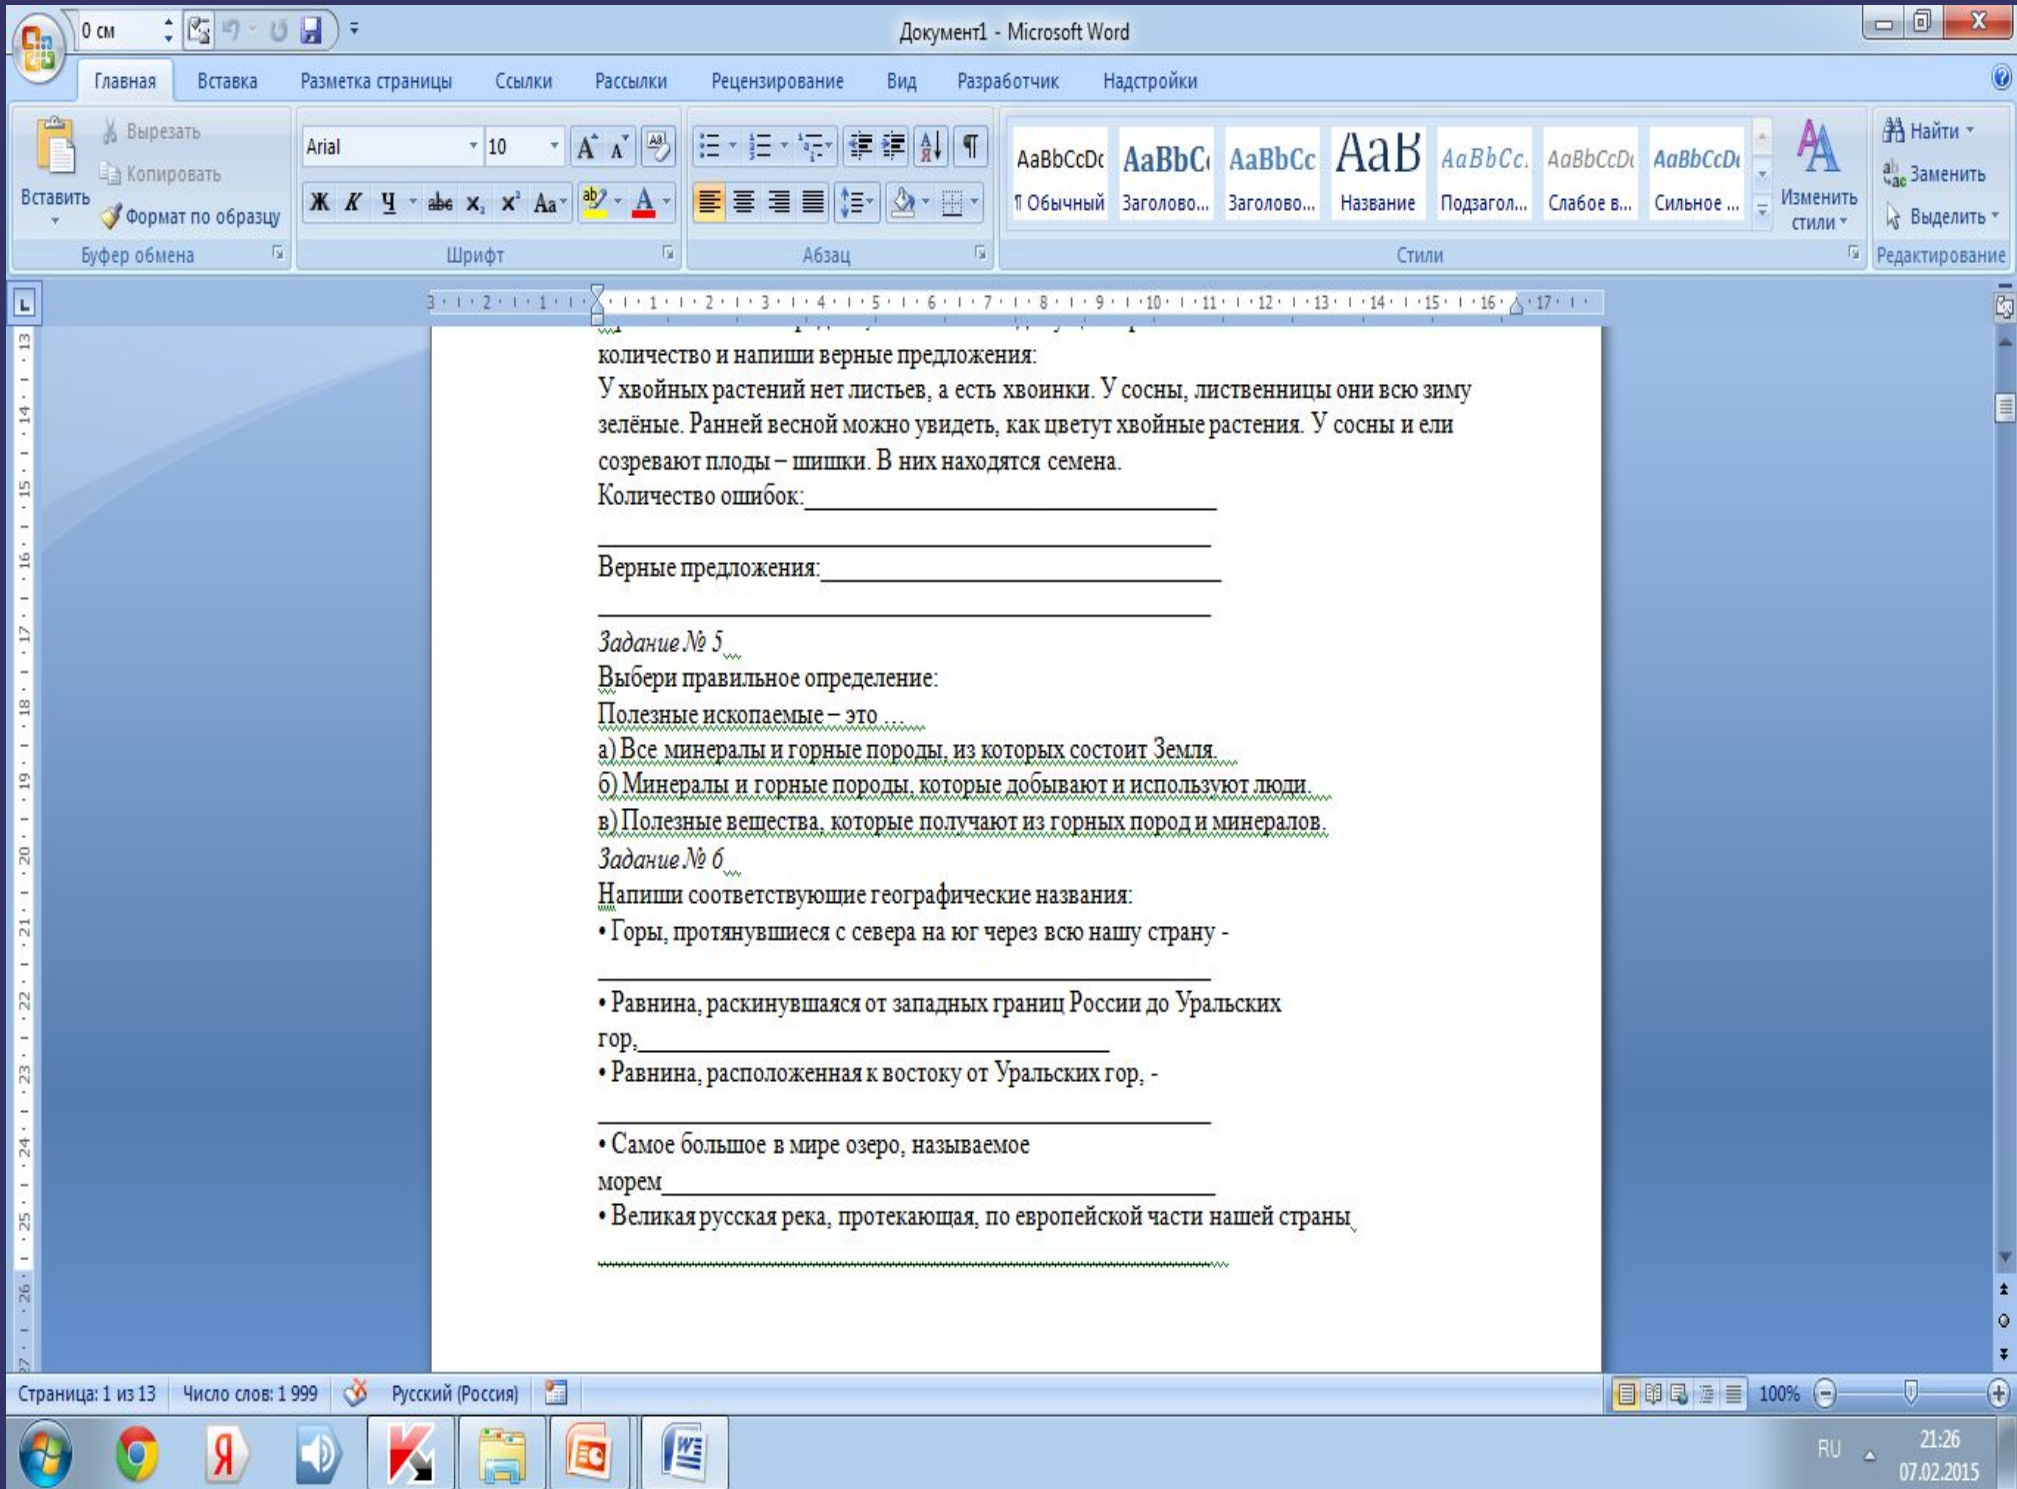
0 см

Документ1 - Microsoft Word

Главная Вставка Разметка страницы Ссылки Рассылки Рецензирование Вид Разработчик Надстройки

Вырезать
Копировать
Вставить
Формат по образцу
Буфер обмена

Arial 10
Ж К Ч abe $x_2$ $x^2$ Aa
Шрифт

Абзац

AaBbCcDc ¶ Обычный
AaBbC Заголово...
AaBbCc Заголово...
AaB Название
AaBbCc. Подзагол...
AaBbCcDc Слабое в...
AaBbCcDc Сильное ...
Изменить стили
Стили

Найти
Заменить
Выделить
Редактирование

количество и напиши верные предложения:
У хвойных растений нет листьев, а есть хвоинки. У сосны, лиственницы они всю зиму зелёные. Ранней весной можно увидеть, как цветут хвойные растения. У сосны и ели созревают плоды – шишки. В них находятся семена.
Количество ошибок:________________________________
________________________________
Верные предложения:________________________________
________________________________
Задание № 5
Выбери правильное определение:
Полезные ископаемые – это ...
а) Все минералы и горные породы, из которых состоит Земля.
б) Минералы и горные породы, которые добывают и используют люди.
в) Полезные вещества, которые получают из горных пород и минералов.
Задание № 6
Напиши соответствующие географические названия:
• Горы, протянувшиеся с севера на юг через всю нашу страну -
________________________________
• Равнина, раскинувшаяся от западных границ России до Уральских гор,________________________________
• Равнина, расположенная к востоку от Уральских гор, -
________________________________
• Самое большое в мире озеро, называемое морем________________________________
• Великая русская река, протекающая, по европейской части нашей страны
________________________________

Страница: 1 из 13 Число слов: 1 999 Русский (Россия) 100%

RU 21:26 07.02.2015